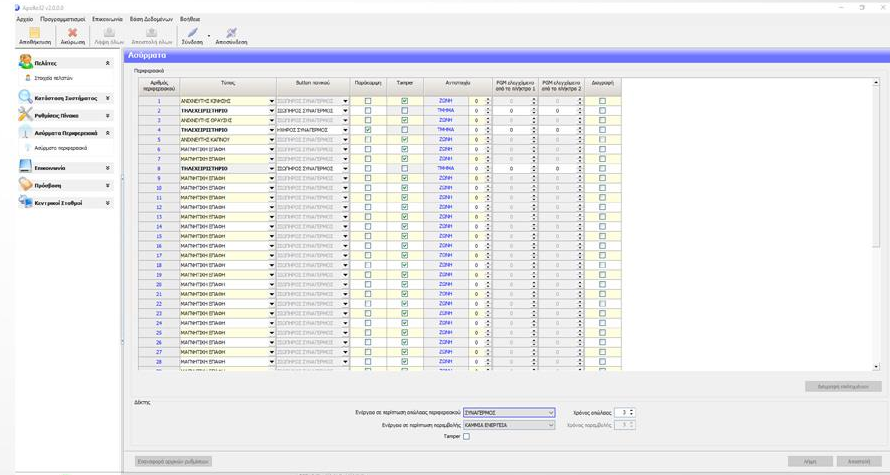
Apollo32 v2.0.0.0

Αρχείο Προγραμματισμοί Επικοινωνία Βάση Δεδομένων Βοήθεια

Αποθήκευση Ακύρωση Λήψη όλων Αποστολή όλων Σύνδεση Αποσύνδεση

Πελάτης
Στοιχεία πελατών
Κατάσταση Συστήματος
Ρυθμίσεις Πίνακα
Ασύρματα Περιφερειακά
Ασύρματα περιφερειακά
Επικοινωνία
Πρόσβαση
Κεντρικοί Σταθμοί

Ασύρματα

Περιφερειακά

| Αριθμός περιφερειακού | Τύπος | Button ποντικού | Παράκαμψη | Tamper | Αντιστοιχία | | PGM ελεγχόμενο από το πλήκτρο 1 | PGM ελεγχόμενο από το πλήκτρο 2 | Διαγραφή |
|---|---|---|---|---|---|---|---|---|---|
| 1 | ΑΝΙΧΝΕΥΤΗΣ ΚΙΝΗΣΗΣ | ΣΙΩΠΗΛΟΣ ΣΥΝΑΓΕΡΜΟΣ | | ☑ | ΖΩΝΗ | 0 | 0 | 0 | |
| 2 | ΤΗΛΕΧΕΙΡΙΣΤΗΡΙΟ | ΣΙΩΠΗΛΟΣ ΣΥΝΑΓΕΡΜΟΣ | | ☐ | ΤΜΗΜΑ | 0 | 0 | 0 | |
| 3 | ΑΝΙΧΝΕΥΤΗΣ ΘΡΑΥΣΗΣ | ΣΙΩΠΗΛΟΣ ΣΥΝΑΓΕΡΜΟΣ | | ☑ | ΖΩΝΗ | 0 | 0 | 0 | |
| 4 | ΤΗΛΕΧΕΙΡΙΣΤΗΡΙΟ | ΗΧΗΡΟΣ ΣΥΝΑΓΕΡΜΟΣ | ☑ | ☐ | ΤΜΗΜΑ | 0 | 0 | 0 | |
| 5 | ΑΝΙΧΝΕΥΤΗΣ ΚΑΠΝΟΥ | ΣΙΩΠΗΛΟΣ ΣΥΝΑΓΕΡΜΟΣ | | ☑ | ΖΩΝΗ | 0 | 0 | 0 | |
| 6 | ΜΑΓΝΗΤΙΚΗ ΕΠΑΦΗ | ΣΙΩΠΗΛΟΣ ΣΥΝΑΓΕΡΜΟΣ | | ☑ | ΖΩΝΗ | 0 | 0 | 0 | |
| 7 | ΜΑΓΝΗΤΙΚΗ ΕΠΑΦΗ | ΣΙΩΠΗΛΟΣ ΣΥΝΑΓΕΡΜΟΣ | | ☑ | ΖΩΝΗ | 0 | 0 | 0 | |
| 8 | ΤΗΛΕΧΕΙΡΙΣΤΗΡΙΟ | ΣΙΩΠΗΛΟΣ ΣΥΝΑΓΕΡΜΟΣ | | ☐ | ΤΜΗΜΑ | 0 | 0 | 0 | |
| 9 | ΜΑΓΝΗΤΙΚΗ ΕΠΑΦΗ | ΣΙΩΠΗΛΟΣ ΣΥΝΑΓΕΡΜΟΣ | | ☑ | ΖΩΝΗ | 0 | 0 | 0 | |
| 10 | ΜΑΓΝΗΤΙΚΗ ΕΠΑΦΗ | ΣΙΩΠΗΛΟΣ ΣΥΝΑΓΕΡΜΟΣ | | ☑ | ΖΩΝΗ | 0 | 0 | 0 | |
| 11 | ΜΑΓΝΗΤΙΚΗ ΕΠΑΦΗ | ΣΙΩΠΗΛΟΣ ΣΥΝΑΓΕΡΜΟΣ | | ☑ | ΖΩΝΗ | 0 | 0 | 0 | |
| 12 | ΜΑΓΝΗΤΙΚΗ ΕΠΑΦΗ | ΣΙΩΠΗΛΟΣ ΣΥΝΑΓΕΡΜΟΣ | | ☑ | ΖΩΝΗ | 0 | 0 | 0 | |
| 13 | ΜΑΓΝΗΤΙΚΗ ΕΠΑΦΗ | ΣΙΩΠΗΛΟΣ ΣΥΝΑΓΕΡΜΟΣ | | ☑ | ΖΩΝΗ | 0 | 0 | 0 | |
| 14 | ΜΑΓΝΗΤΙΚΗ ΕΠΑΦΗ | ΣΙΩΠΗΛΟΣ ΣΥΝΑΓΕΡΜΟΣ | | ☑ | ΖΩΝΗ | 0 | 0 | 0 | |
| 15 | ΜΑΓΝΗΤΙΚΗ ΕΠΑΦΗ | ΣΙΩΠΗΛΟΣ ΣΥΝΑΓΕΡΜΟΣ | | ☑ | ΖΩΝΗ | 0 | 0 | 0 | |
| 16 | ΜΑΓΝΗΤΙΚΗ ΕΠΑΦΗ | ΣΙΩΠΗΛΟΣ ΣΥΝΑΓΕΡΜΟΣ | | ☑ | ΖΩΝΗ | 0 | 0 | 0 | |
| 17 | ΜΑΓΝΗΤΙΚΗ ΕΠΑΦΗ | ΣΙΩΠΗΛΟΣ ΣΥΝΑΓΕΡΜΟΣ | | ☑ | ΖΩΝΗ | 0 | 0 | 0 | |
| 18 | ΜΑΓΝΗΤΙΚΗ ΕΠΑΦΗ | ΣΙΩΠΗΛΟΣ ΣΥΝΑΓΕΡΜΟΣ | | ☑ | ΖΩΝΗ | 0 | 0 | 0 | |
| 19 | ΜΑΓΝΗΤΙΚΗ ΕΠΑΦΗ | ΣΙΩΠΗΛΟΣ ΣΥΝΑΓΕΡΜΟΣ | | ☑ | ΖΩΝΗ | 0 | 0 | 0 | |
| 20 | ΜΑΓΝΗΤΙΚΗ ΕΠΑΦΗ | ΣΙΩΠΗΛΟΣ ΣΥΝΑΓΕΡΜΟΣ | | ☑ | ΖΩΝΗ | 0 | 0 | 0 | |
| 21 | ΜΑΓΝΗΤΙΚΗ ΕΠΑΦΗ | ΣΙΩΠΗΛΟΣ ΣΥΝΑΓΕΡΜΟΣ | | ☑ | ΖΩΝΗ | 0 | 0 | 0 | |
| 22 | ΜΑΓΝΗΤΙΚΗ ΕΠΑΦΗ | ΣΙΩΠΗΛΟΣ ΣΥΝΑΓΕΡΜΟΣ | | ☑ | ΖΩΝΗ | 0 | 0 | 0 | |
| 23 | ΜΑΓΝΗΤΙΚΗ ΕΠΑΦΗ | ΣΙΩΠΗΛΟΣ ΣΥΝΑΓΕΡΜΟΣ | | ☑ | ΖΩΝΗ | 0 | 0 | 0 | |
| 24 | ΜΑΓΝΗΤΙΚΗ ΕΠΑΦΗ | ΣΙΩΠΗΛΟΣ ΣΥΝΑΓΕΡΜΟΣ | | ☑ | ΖΩΝΗ | 0 | 0 | 0 | |
| 25 | ΜΑΓΝΗΤΙΚΗ ΕΠΑΦΗ | ΣΙΩΠΗΛΟΣ ΣΥΝΑΓΕΡΜΟΣ | | ☑ | ΖΩΝΗ | 0 | 0 | 0 | |
| 26 | ΜΑΓΝΗΤΙΚΗ ΕΠΑΦΗ | ΣΙΩΠΗΛΟΣ ΣΥΝΑΓΕΡΜΟΣ | | ☑ | ΖΩΝΗ | 0 | 0 | 0 | |
| 27 | ΜΑΓΝΗΤΙΚΗ ΕΠΑΦΗ | ΣΙΩΠΗΛΟΣ ΣΥΝΑΓΕΡΜΟΣ | | ☑ | ΖΩΝΗ | 0 | 0 | 0 | |
| 28 | ΜΑΓΝΗΤΙΚΗ ΕΠΑΦΗ | ΣΙΩΠΗΛΟΣ ΣΥΝΑΓΕΡΜΟΣ | | ☑ | ΖΩΝΗ | 0 | 0 | 0 | |

Διαγραφή επιλεγμένων

Δέκτης
Ενέργεια σε περίπτωση απώλειας περιφερειακού ΣΥΝΑΓΕΡΜΟΣ
Χρόνος απώλειας 3
Ενέργεια σε περίπτωση παρεμβολής ΚΑΜΙΑ ΕΝΕΡΓΕΙΑ
Χρόνος παρεμβολής 3
Tamper

Επαναφορά αρχικών ρυθμίσεων
Λήψη
Αποστολή